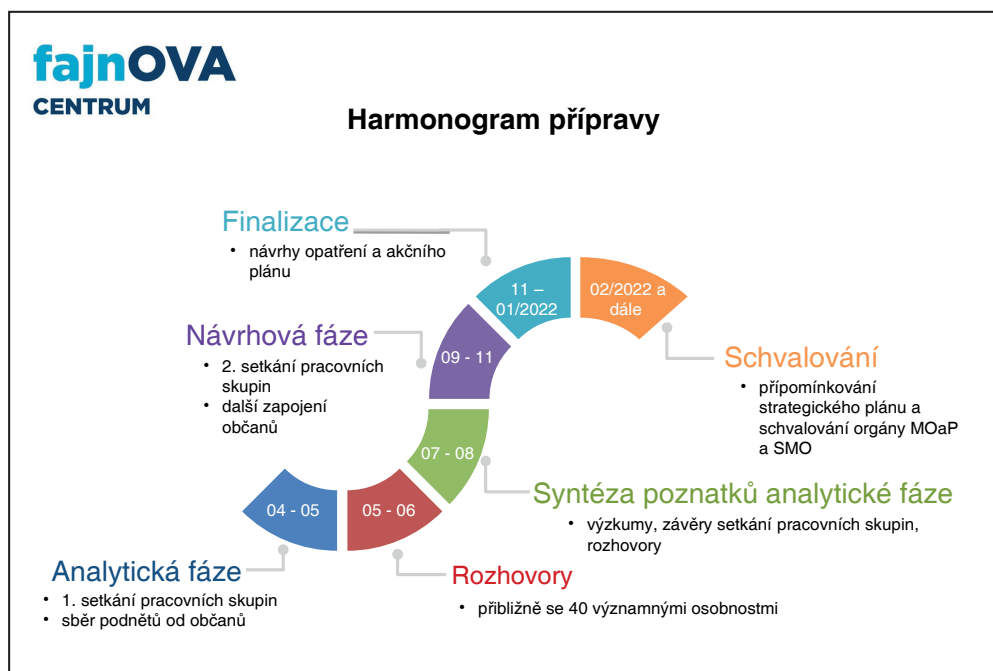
fajnOVA
CENTRUM

Harmonogram přípravy

Finalizace
• návrhy opatření a akčního plánu

11 – 01/2022

02/2022 a dále

Návrhová fáze
• 2. setkání pracovních skupin
• další zapojení občanů

09 - 11

Schvalování
• připomínkování strategického plánu a schvalování orgány MOaP a SMO

07 - 08

Syntéza poznatků analytické fáze
• výzkumy, závěry setkání pracovních skupin, rozhovory

04 - 05

05 - 06

Analytická fáze
• 1. setkání pracovních skupin
• sběr podnětů od občanů

Rozhovory
• přibližně se 40 významnými osobnostmi